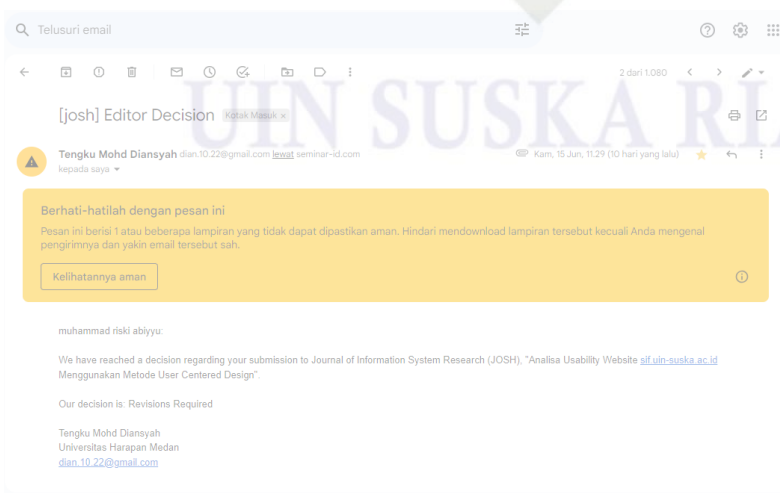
Telusuri email

2 dari 1.080

[josh] Editor Decision Kotak Masuk ×

UIN SUSKA RI

Tengku Mohd Diansyah dian.10.22@gmail.com lewat seminar-id.com
kepada saya

Kam, 15 Jun, 11.29 (10 hari yang lalu)

Berhati-hatilah dengan pesan ini

Pesan ini berisi 1 atau beberapa lampiran yang tidak dapat dipastikan aman. Hindari mendownload lampiran tersebut kecuali Anda mengenal pengirimnya dan yakin email tersebut sah.

Kelihatannya aman

muhammad riski abiyyu:

We have reached a decision regarding your submission to Journal of Information System Research (JOSH), "Analisa Usability Website sif.uin-suska.ac.id Menggunakan Metode User Centered Design".

Our decision is: Revisions Required

Tengku Mohd Diansyah
Universitas Harapan Medan
dian.10.22@gmail.com